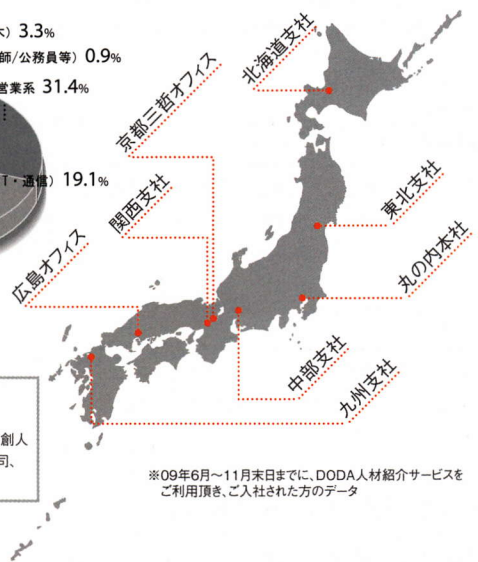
3.3%
師/公務員等) 0.9%
営業系 31.4%
T・通信) 19.1%

北海道支社
京都三哲オフィス
関西支社
東北支社
広島オフィス
丸の内本社
中部支社
九州支社

創人
同、

※09年6月～11月末日までに、DODA人材紹介サービスをご利用頂き、ご入社された方のデータ